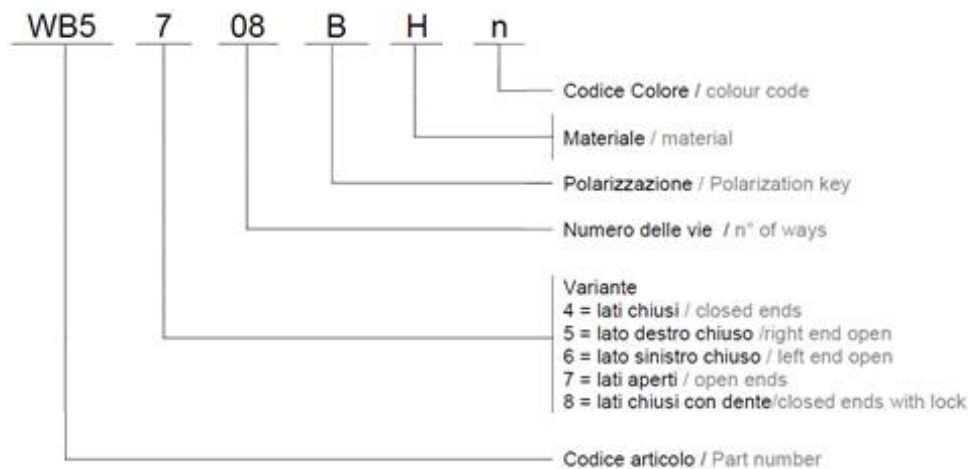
WB5 7 08 B H n

Codice Colore / colour code

Materiale / material

Polarizzazione / Polarization key

Numero delle vie / n° of ways

Variante
4 = lati chiusi / closed ends
5 = lato destro chiuso /right end open
6 = lato sinistro chiuso / left end open
7 = lati aperti / open ends
8 = lati chiusi con dente/closed ends with lock

Codice articolo / Part number